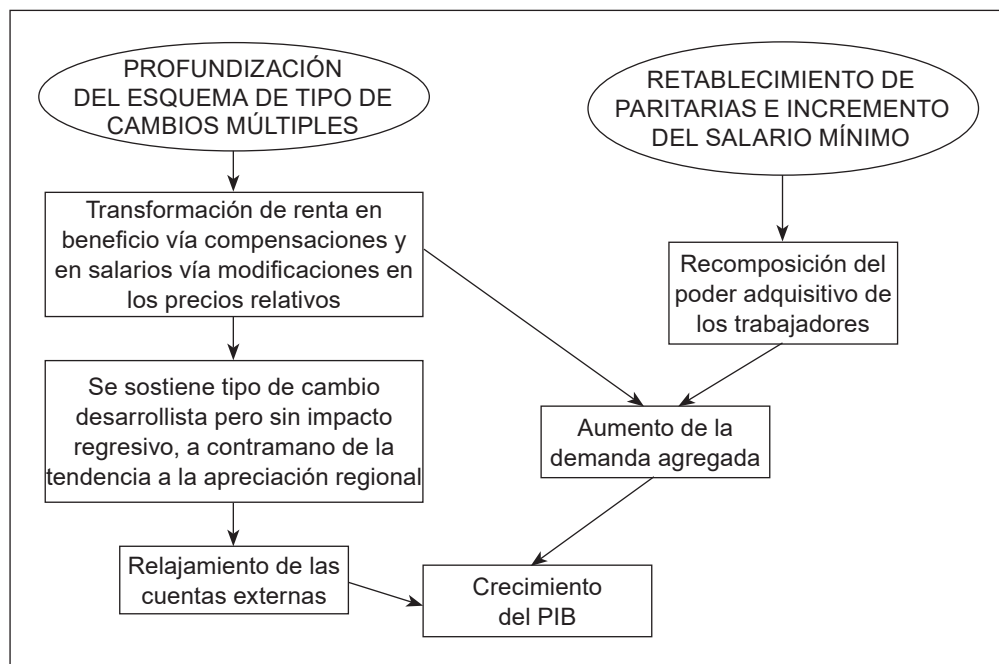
PROFUNDIZACIÓN DEL ESQUEMA DE TIPO DE CAMBIOS MÚLTIPLES

RETABLECIMIENTO DE PARITARIAS E INCREMENTO DEL SALARIO MÍNIMO

Transformación de renta en beneficio vía compensaciones y en salarios vía modificaciones en los precios relativos

Recomposición del poder adquisitivo de los trabajadores

Se sostiene tipo de cambio desarrollista pero sin impacto regresivo, a contramano de la tendencia a la apreciación regional

Aumento de la demanda agregada

Relajamiento de las cuentas externas

Crecimiento del PIB